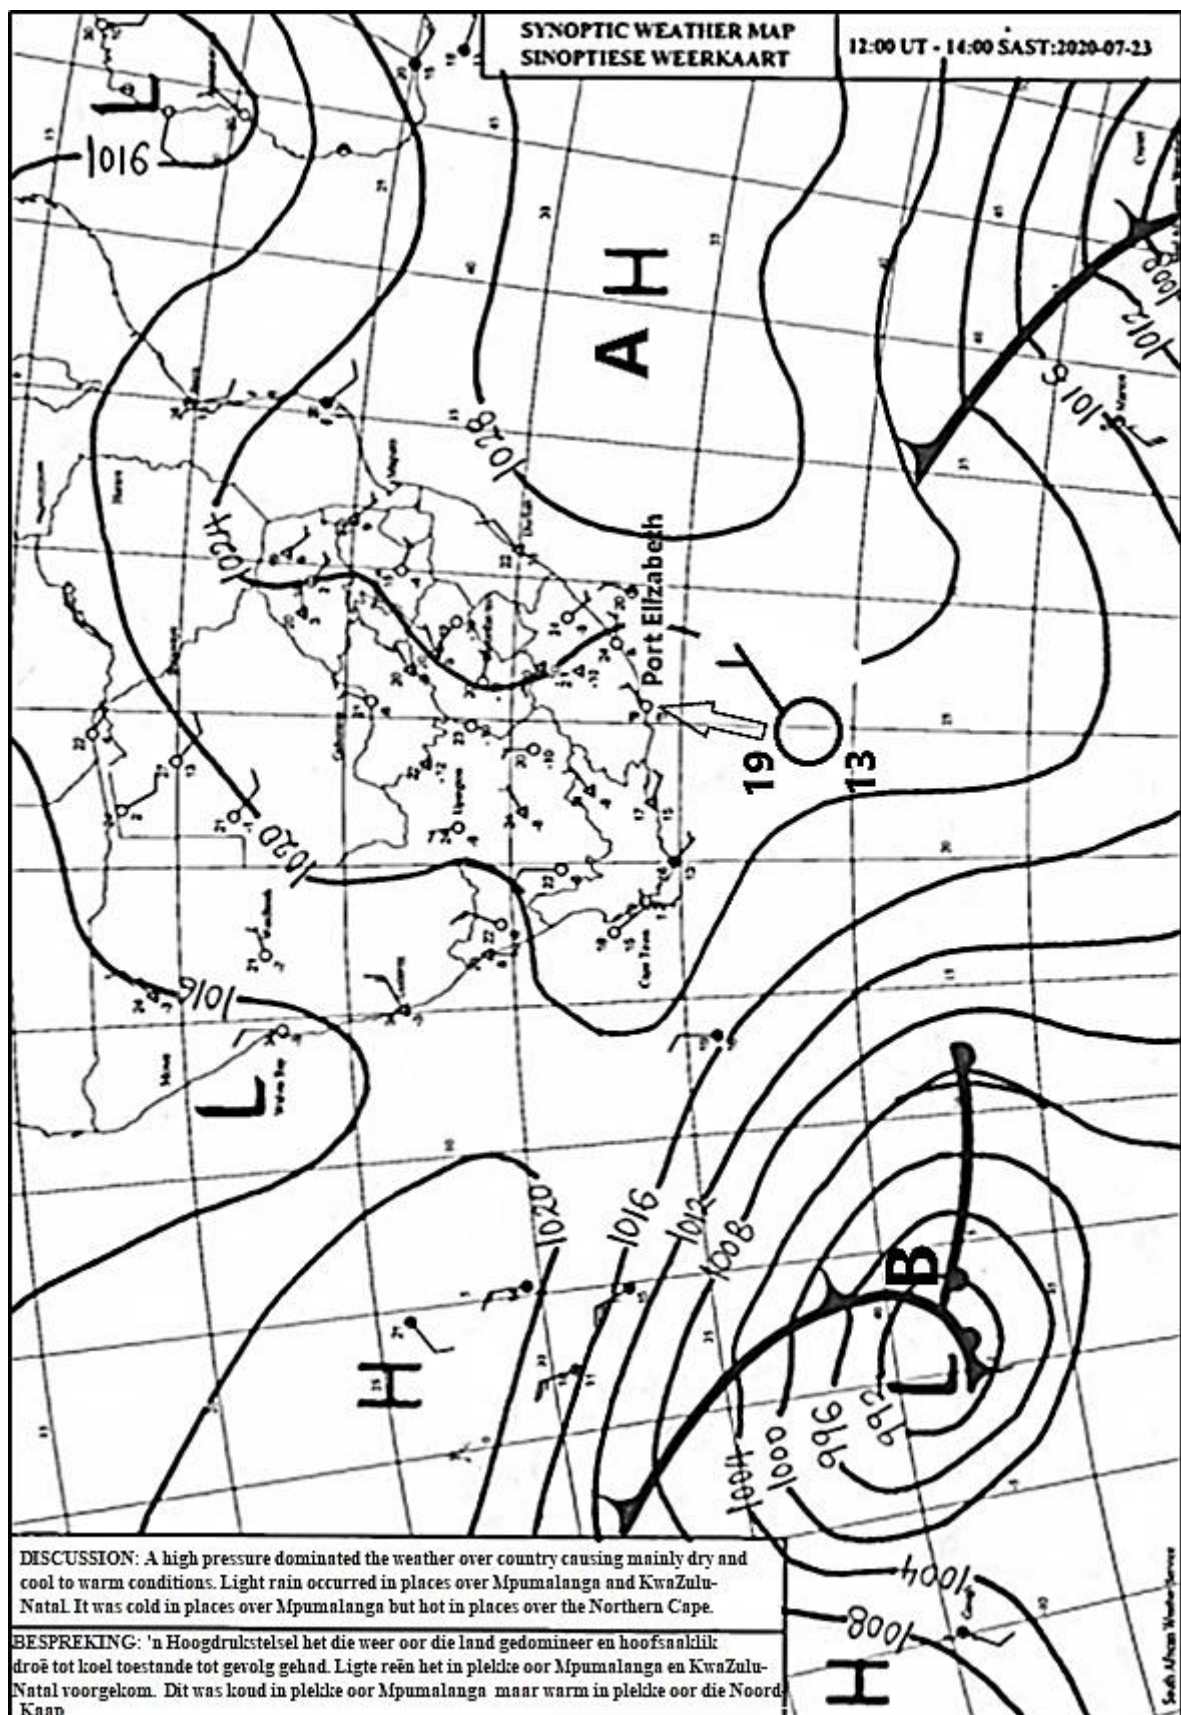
SYNOPTIC WEATHER MAP
SINOPTIESE WEERKAART

12:00 UT - 14:00 SAST:2020-07-23

1016

L

A H

1028

1024

Port Elizabeth

19

13

1020

1016

L

1020

1016

1012

1008

B

L

992

996

1000

1004

1004

1008

H

H

1012

1016

1008

DISCUSSION: A high pressure dominated the weather over country causing mainly dry and cool to warm conditions. Light rain occurred in places over Mpumalanga and KwaZulu-Natal. It was cold in places over Mpumalanga but hot in places over the Northern Cape.

BESPREKING: 'n Hoogdrukstelsel het die weer oor die land gedomineer en hoofsaaklik droë tot koel toestande tot gevolg gehad. Ligte reën het in plekke oor Mpumalanga en KwaZulu-Natal voorgekom. Dit was koud in plekke oor Mpumalanga maar warm in plekke oor die Noord-Kaap.

South African Weather Service